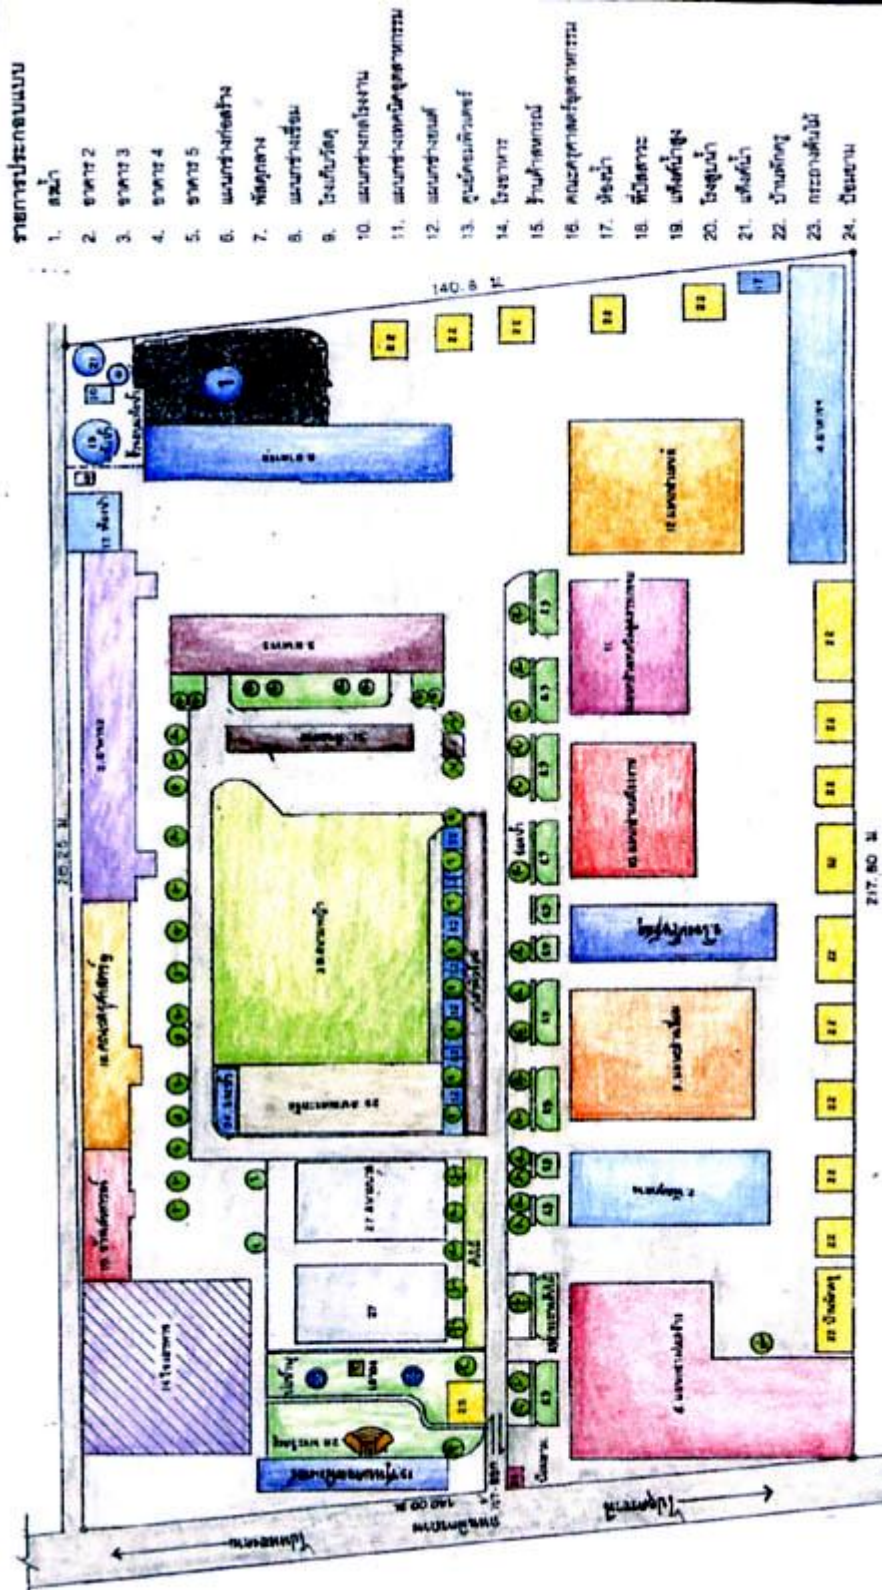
รายการประกอบแบบ
1. สระน้ำ
2. อาคาร 2
3. อาคาร 3
4. อาคาร 4
5. อาคาร 5
6. แผนกช่างก่อสร้าง
7. พัสดุกลาง
8. แผนกช่างเชื่อม
9. โรงเก็บวัสดุ
10. แผนกช่างกลโรงงาน
11. แผนกช่างเทคนิคอุตสาหกรรม
12. แผนกช่างยนต์
13. ศูนย์คอมพิวเตอร์
14. โรงอาหาร
15. ร้านค้าสหกรณ์
16. คณะครุศาสตร์อุตสาหกรรม
17. ห้องน้ำ
18. ที่ปัสสาวะ
19. แท็งค์น้ำสูง
20. โรงสูบน้ำ
21. แท็งค์น้ำ
22. บ้านพักครู
23. กระถางต้นไม้
24. ป้อมยาม

140.8 ม.
217.80 ม.
20.25 ม.
140.00 ม.
ถนนลิขิตมาตร
ไปสุพรรณ
ไปอยุธยา
ป้อมยาม